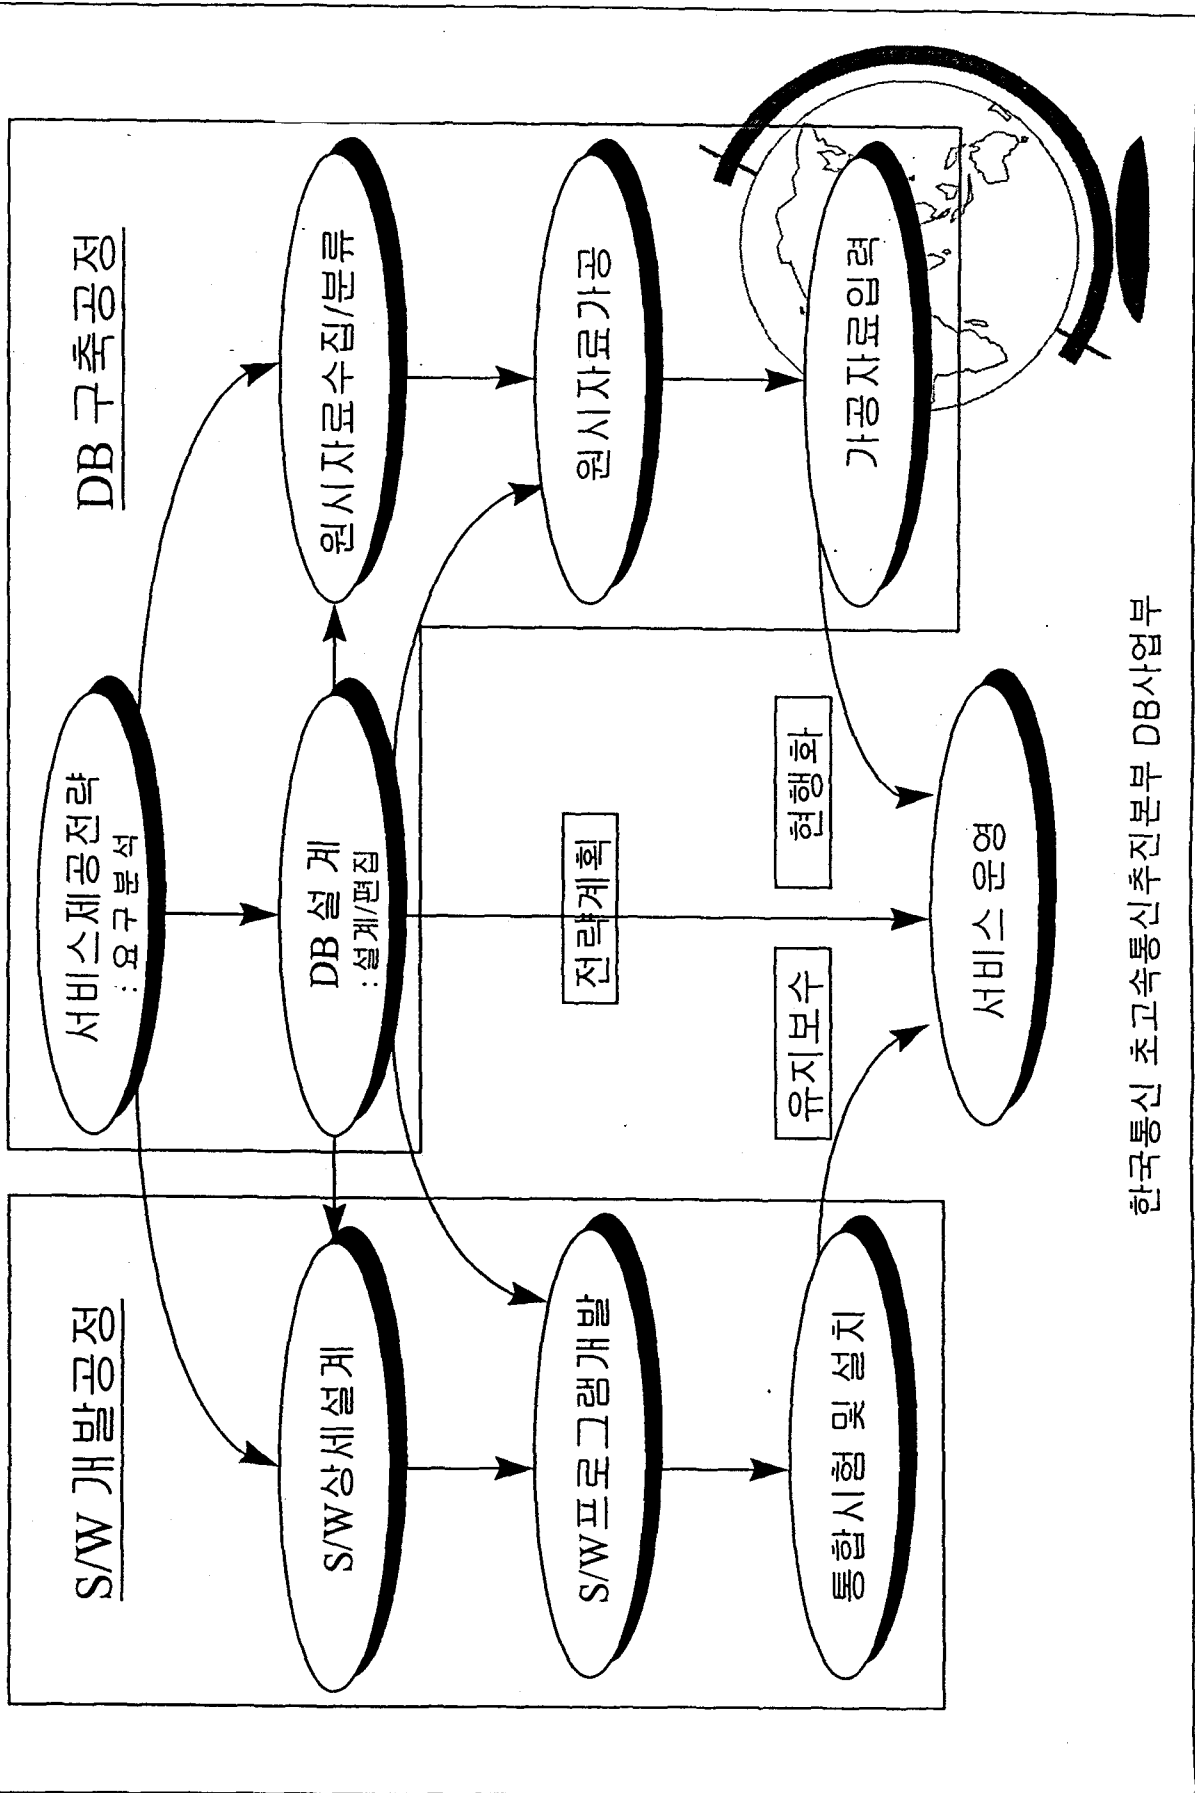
DB 구축공정

원시자료수집/분류

원시자료가공

가공자료입력

서비스제공전략
: 요구분석

DB 설계
: 설계/편집

전략계획

현행화

유지보수

서비스 운영

S/W 개발공정

S/W상세설계

S/W프로그램개발

통합시험 및 설치

한국통신 초고속통신추진본부 DB사업부